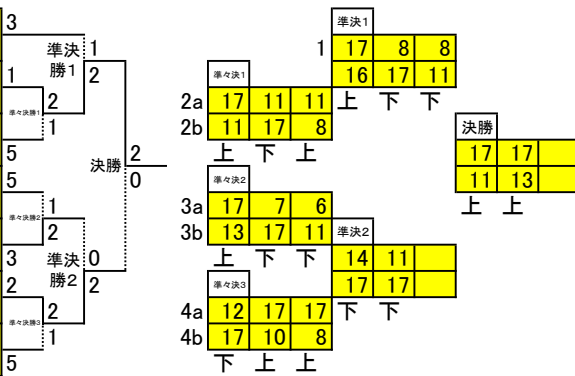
3
準決勝1
1
1
2
準々決勝1
2
1
5
決勝
2
0
5
準々決勝2
1
2
3
準決勝2
0
2
2
準々決勝3
2
1
5

準決1
1
| 17 | 8 | 8 |
|---|---|---|
| 16 | 17 | 11 |
上 下 下

準々決1
| 2a | 17 | 11 | 11 |
|---|---|---|---|
| 2b | 11 | 17 | 8 |
上 下 上

決勝
| 17 | 17 | |
|---|---|---|
| 11 | 13 | |
上 上

準々決2
| 3a | 17 | 7 | 6 |
|---|---|---|---|
| 3b | 13 | 17 | 11 |
上 下 下

準決2
| 14 | 11 | |
|---|---|---|
| 17 | 17 | |
下 下

準々決3
| 4a | 12 | 17 | 17 |
|---|---|---|---|
| 4b | 17 | 10 | 8 |
下 上 上